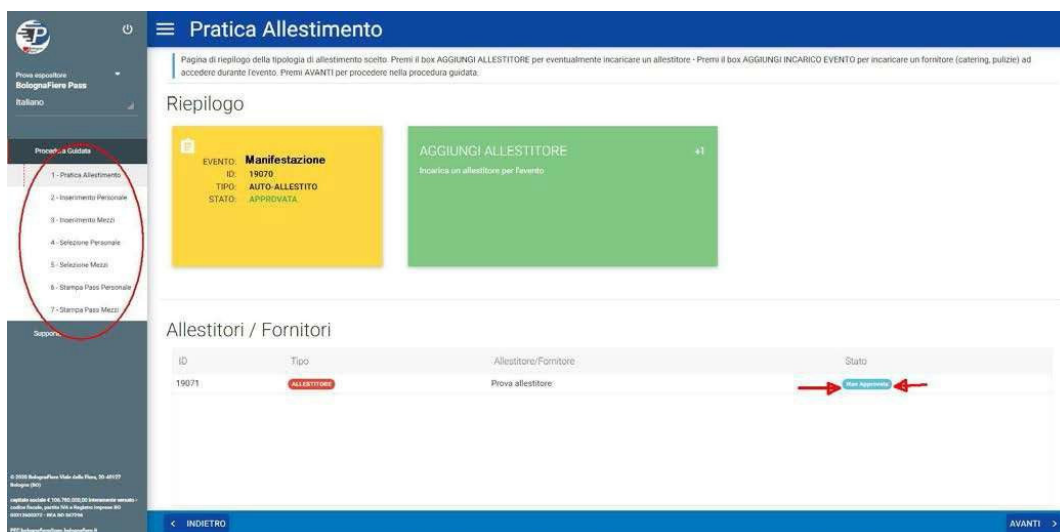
Prova espositore
BolognaFiere Pass
Italiano

Procedura Guidata
1 - Pratica Allestimento
2 - Inserimento Personale
3 - Inserimento Mezzi
4 - Selezione Personale
5 - Selezione Mezzi
6 - Stampa Pass Personale
7 - Stampa Pass Mezzi
Supporto

© 2020 BolognaFiere Viale della Fiera, 20 -40127 Bologna (BO)
capitale sociale € 106.780.000,00 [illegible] codice fiscale, partita IVA e Registro Imprese BO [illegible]
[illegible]

Pratica Allestimento

Pagina di riepilogo della tipologia di allestimento scelto. Premi il box AGGIUNGI ALLESTITORE per eventualmente incaricare un allestitore - Premi il box AGGIUNGI INCARICO EVENTO per incaricare un fornitore (catering, pulizie) ad accedere durante l'evento. Premi AVANTI per procedere nella procedura guidata.

Riepilogo

EVENTO: Manifestazione
ID: 19070
TIPO: AUTO-ALLESTITO
STATO: APPROVATA

AGGIUNGI ALLESTITORE
+1
Incarica un allestitore per l'evento

Allestitori / Fornitori

| ID | Tipo | Allestitore/Fornitore | Stato |
|---|---|---|---|
| 19071 | ALLESTITORE | Prova allestitore | Non Approvato |

< INDIETRO
AVANTI >